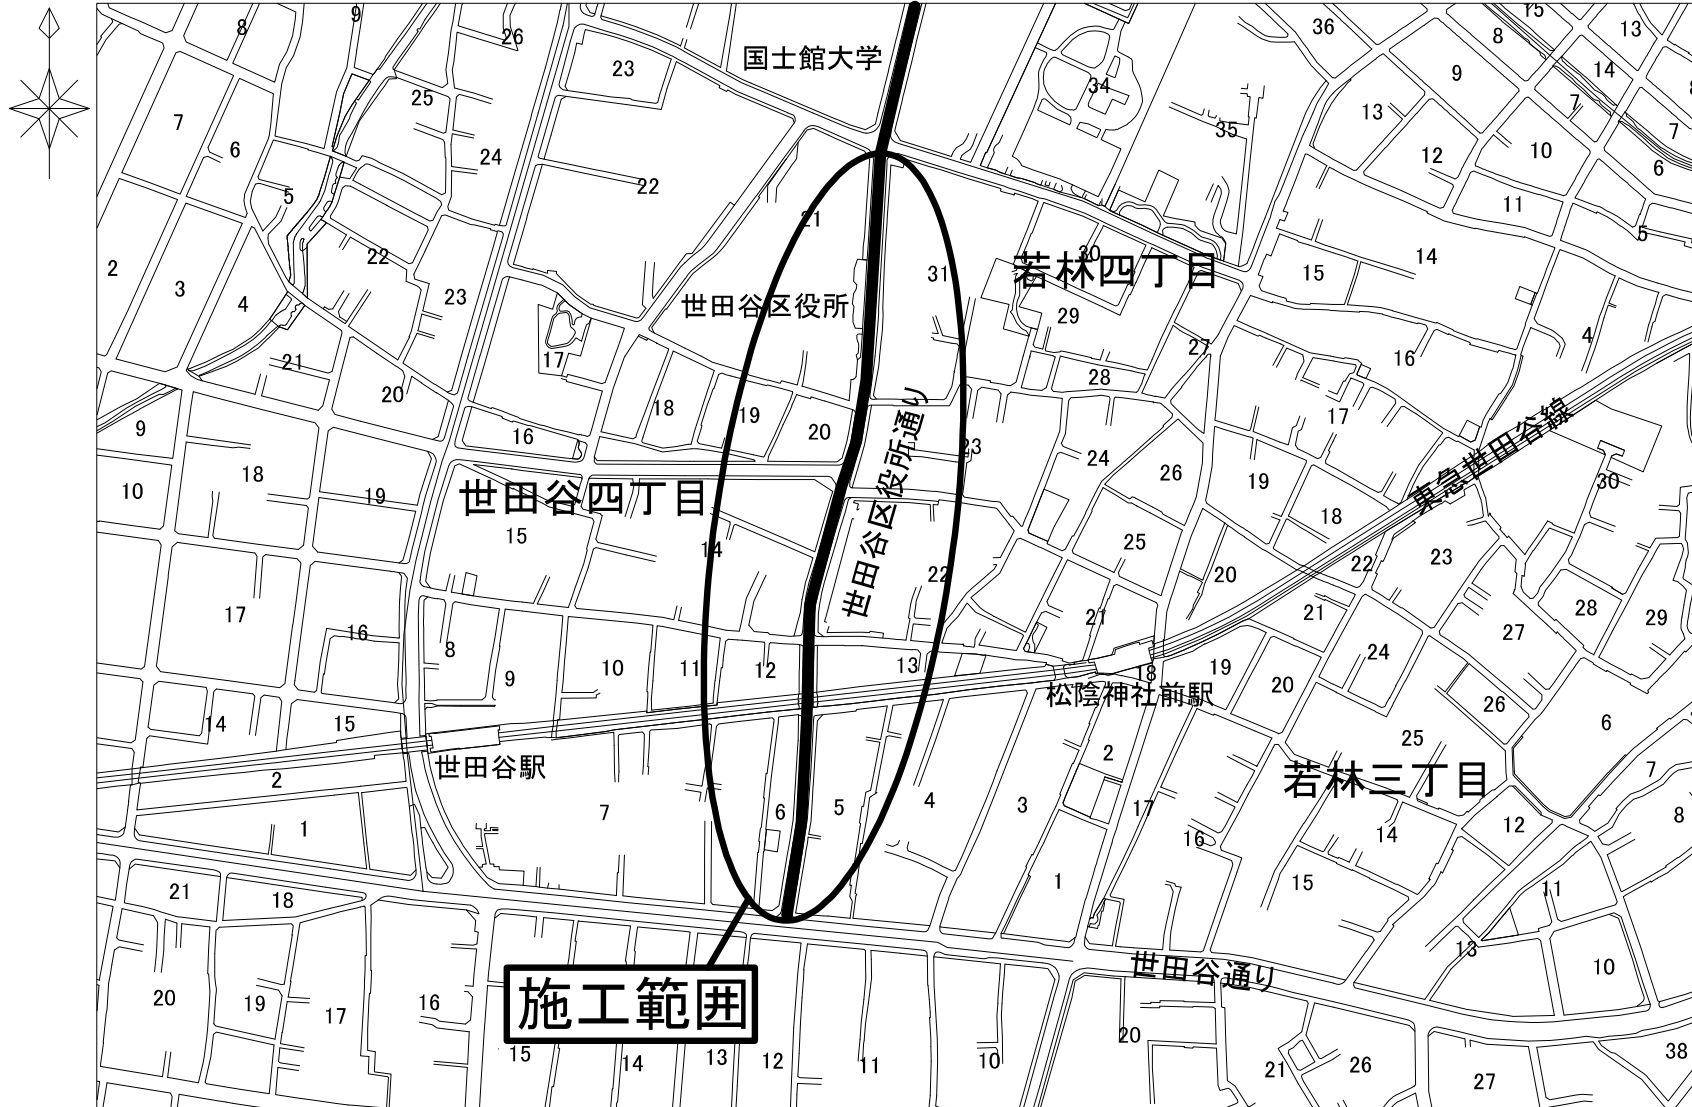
国士館大学

若林四丁目

世田谷区役所

世田谷区役所通り

世田谷四丁目

東急世田谷線

松陰神社前駅

世田谷駅

若林三丁目

世田谷通り

施工範囲

8 9 26 23 36 15 13 8 9 14 34 7 25 7 13 35 7 6 24 12 10 6 22 5 21 11 5 2 22 30 31 14 15 3 4 23 29 27 4 16 17 21 28 20 17 9 18 19 20 23 16 24 26 19 10 18 19 18 30 15 14 25 23 20 22 22 17 21 21 28 29 16 27 8 24 10 11 12 13 18 19 9 20 26 14 15 6 25 2 2 7 4 3 7 6 5 17 1 16 14 12 8 1 15 11 21 18 13 10 20 19 17 16 20 15 14 13 12 11 10 21 26 27 38